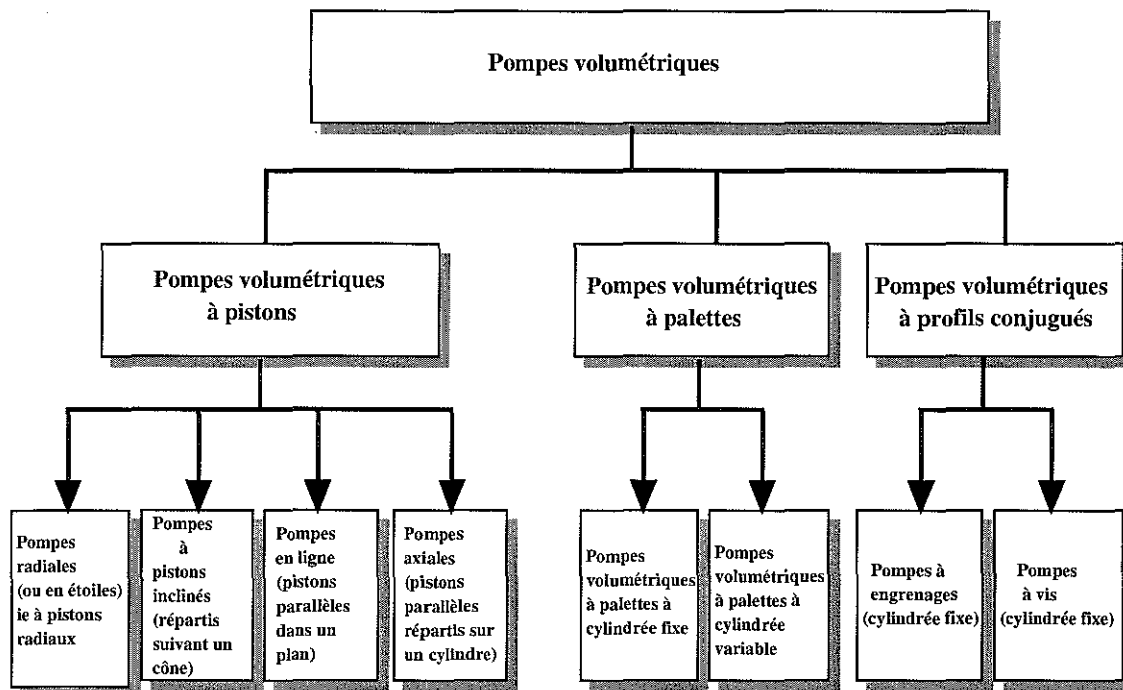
Pompes volumétriques

Pompes volumétriques à pistons

Pompes volumétriques à palettes

Pompes volumétriques à profils conjugués

Pompes radiales (ou en étoiles) ie à pistons radiaux

Pompes à pistons inclinés (répartis suivant un cône)

Pompes en ligne (pistons parallèles dans un plan)

Pompes axiales (pistons parallèles répartis sur un cylindre)

Pompes volumétriques à palettes à cylindrée fixe

Pompes volumétriques à palettes à cylindrée variable

Pompes à engrenages (cylindrée fixe)

Pompes à vis (cylindrée fixe)